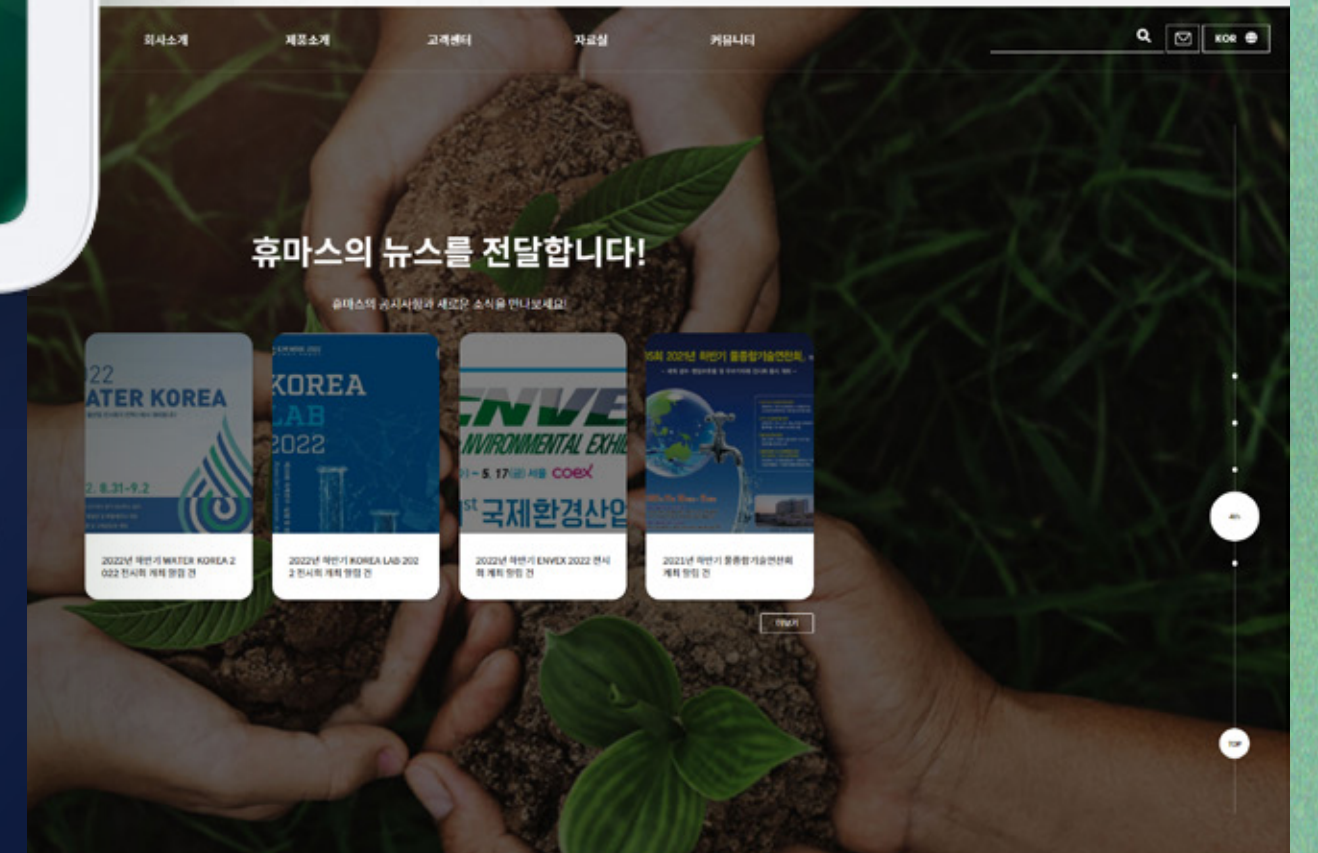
회사소개 제품소개 고객센터 자료실 커뮤니티

KOR

휴마스의 뉴스를 전달합니다!

휴마스의 공지사항과 새로운 소식을 만나보세요!

22 ATER KOREA

2. 8.31~9.2

2022년 하반기 WATER KOREA 2022 전시회 개최 참접 건

KOREA LAB 2022

2022년 하반기 KOREA LAB 2022 전시회 개최 참접 건

NVE ENVIRONMENTAL EXHI

~ 5. 17 서울 coex

st 국제환경산업

2022년 하반기 ENVEX 2022 전시회 개최 참접 건

5회 2021년 하반기 물종합기술연찬회

2021년 하반기 물종합기술연찬회 개최 참접 건

더보기

TOP